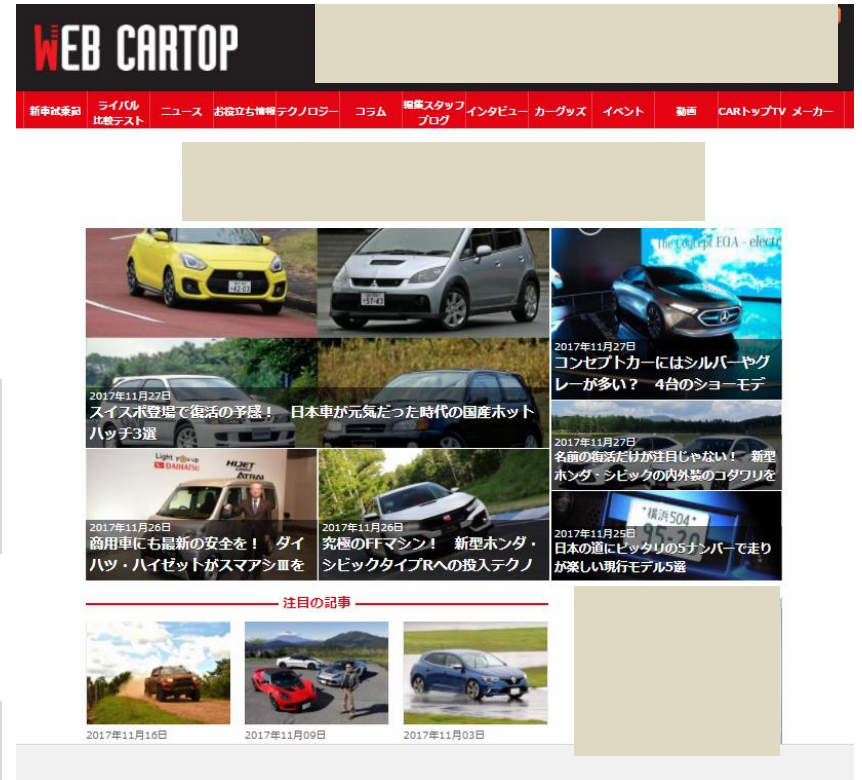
WEB CARTOP

新車試乗記
ライバル比較テスト
ニュース
お役立ち情報
テクノロジー
コラム
編集スタッフブログ
インタビュー
カーグッズ
イベント
動画
CARトップTV
メーカー

The Concept EQA - electr

2017年11月27日
コンセプトカーにはシルバーやグレーが多い？ 4台のショーモデ

2017年11月27日
スイスポ登場で復活の予感！ 日本車が元気だった時代の国産ホットハッチ3選

2017年11月27日
名前の復活だけが注目じゃない！ 新型ホンダ・シビックの内外装のコダワリを

Light you up DAIHATSU
HIJET ATRAI

2017年11月26日
商用車にも最新の安全を！ ダイハツ・ハイゼットがスマアシⅢを

2017年11月26日
究極のFFマシン！ 新型ホンダ・シビックタイプRへの投入テクノ

横浜504
95-20

2017年11月25日
日本の道にピッタリの5ナンバーで走りが楽しい現行モデル5選

注目の記事

2017年11月16日
2017年11月09日
2017年11月03日